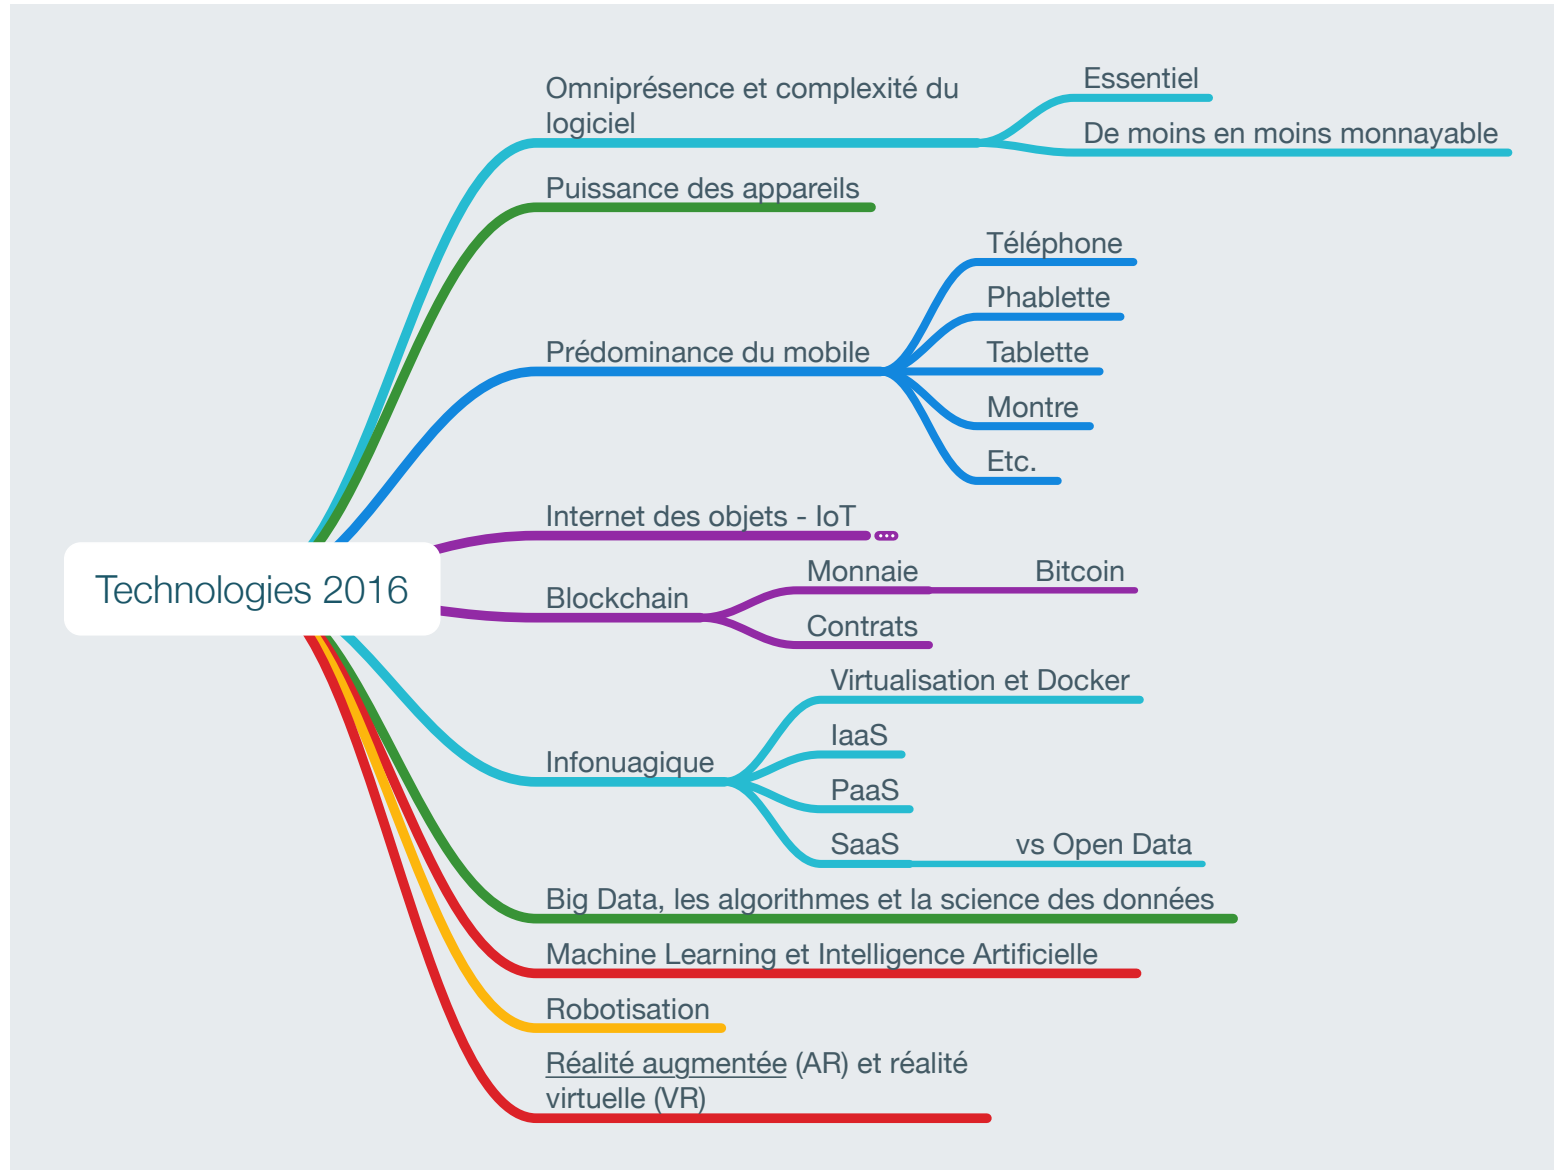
Technologies 2016

Omniprésence et complexité du logiciel

Essentiel

De moins en moins monnayable

Puissance des appareils

Prédominance du mobile

Téléphone

Phablette

Tablette

Montre

Etc.

Internet des objets - IoT

Blockchain

Monnaie

Bitcoin

Contrats

Infonuagique

Virtualisation et Docker

IaaS

PaaS

SaaS

vs Open Data

Big Data, les algorithmes et la science des données

Machine Learning et Intelligence Artificielle

Robotisation

Réalité augmentée (AR) et réalité virtuelle (VR)